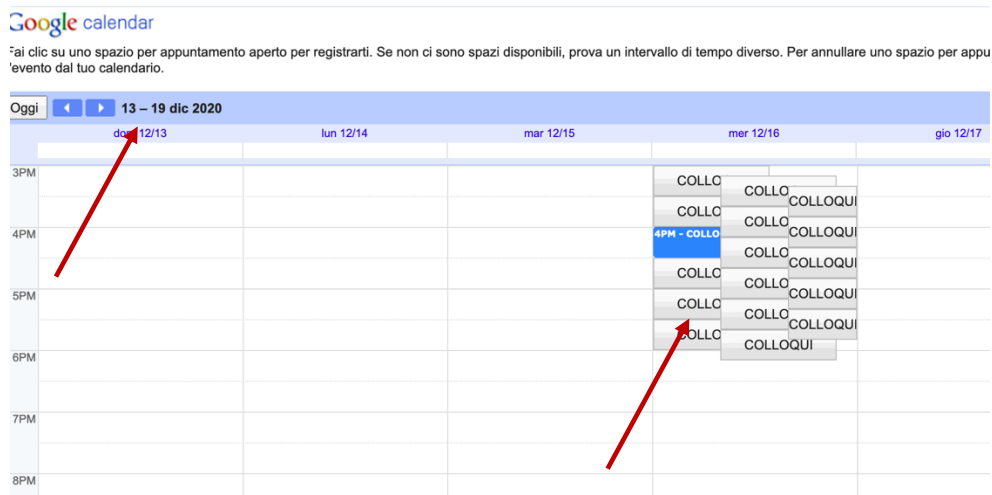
Google calendar

Fai clic su uno spazio per appuntamento aperto per registrarti. Se non ci sono spazi disponibili, prova un intervallo di tempo diverso. Per annullare uno spazio per appu l'evento dal tuo calendario.

Oggi 13 – 19 dic 2020

dom 12/13 lun 12/14 mar 12/15 mer 12/16 gio 12/17

3PM
4PM
5PM
6PM
7PM
8PM

COLLO
COLLO
4PM - COLLO
COLLO
COLLO
COLLO

COLLO
COLLO
COLLO
COLLO
COLLO
COLLOQUI

COLLOQUI
COLLOQUI
COLLOQUI
COLLOQUI
COLLOQUI